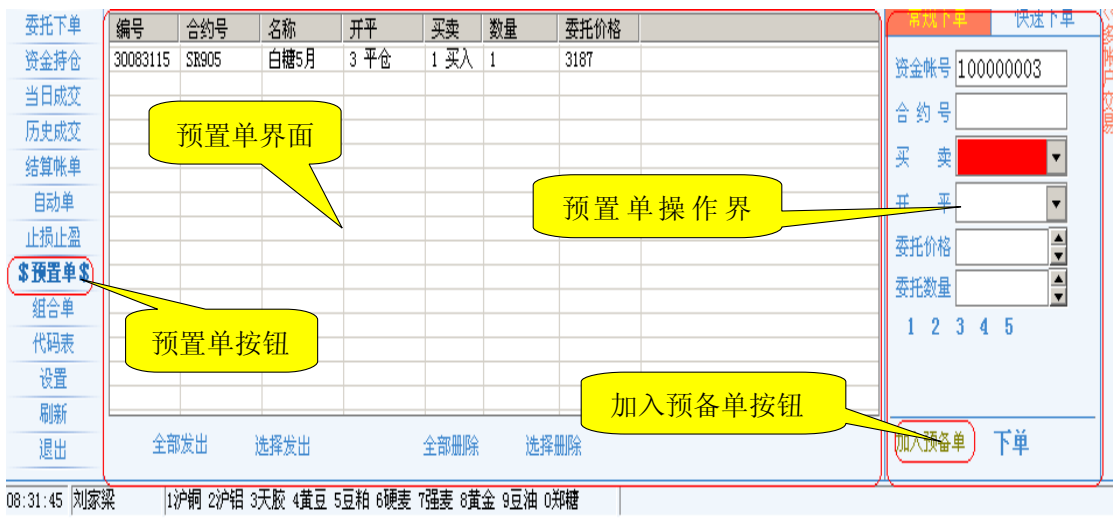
委托下单
资金持仓
当日成交
历史成交
结算帐单
自动单
止损止盈
$预置单$
组合单
代码表
设置
刷新
退出

| 编号 | 合约号 | 名称 | 开平 | 买卖 | 数量 | 委托价格 |
|---|---|---|---|---|---|---|
| 30083115 | SR905 | 白糖5月 | 3 平仓 | 1 买入 | 1 | 3187 |

预置单界面

预置单操作界

预置单按钮

加入预备单按钮

全部发出 选择发出 全部删除 选择删除

常规下单 快速下单

资金帐号 100000003
合约号
买 卖
开 平
委托价格
委托数量
1 2 3 4 5

加入预备单 下单

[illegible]

08:31:45 刘家梁 1沪铜 2沪铝 3天胶 4黄豆 5豆粕 6硬麦 7强麦 8黄金 9豆油 0郑糖